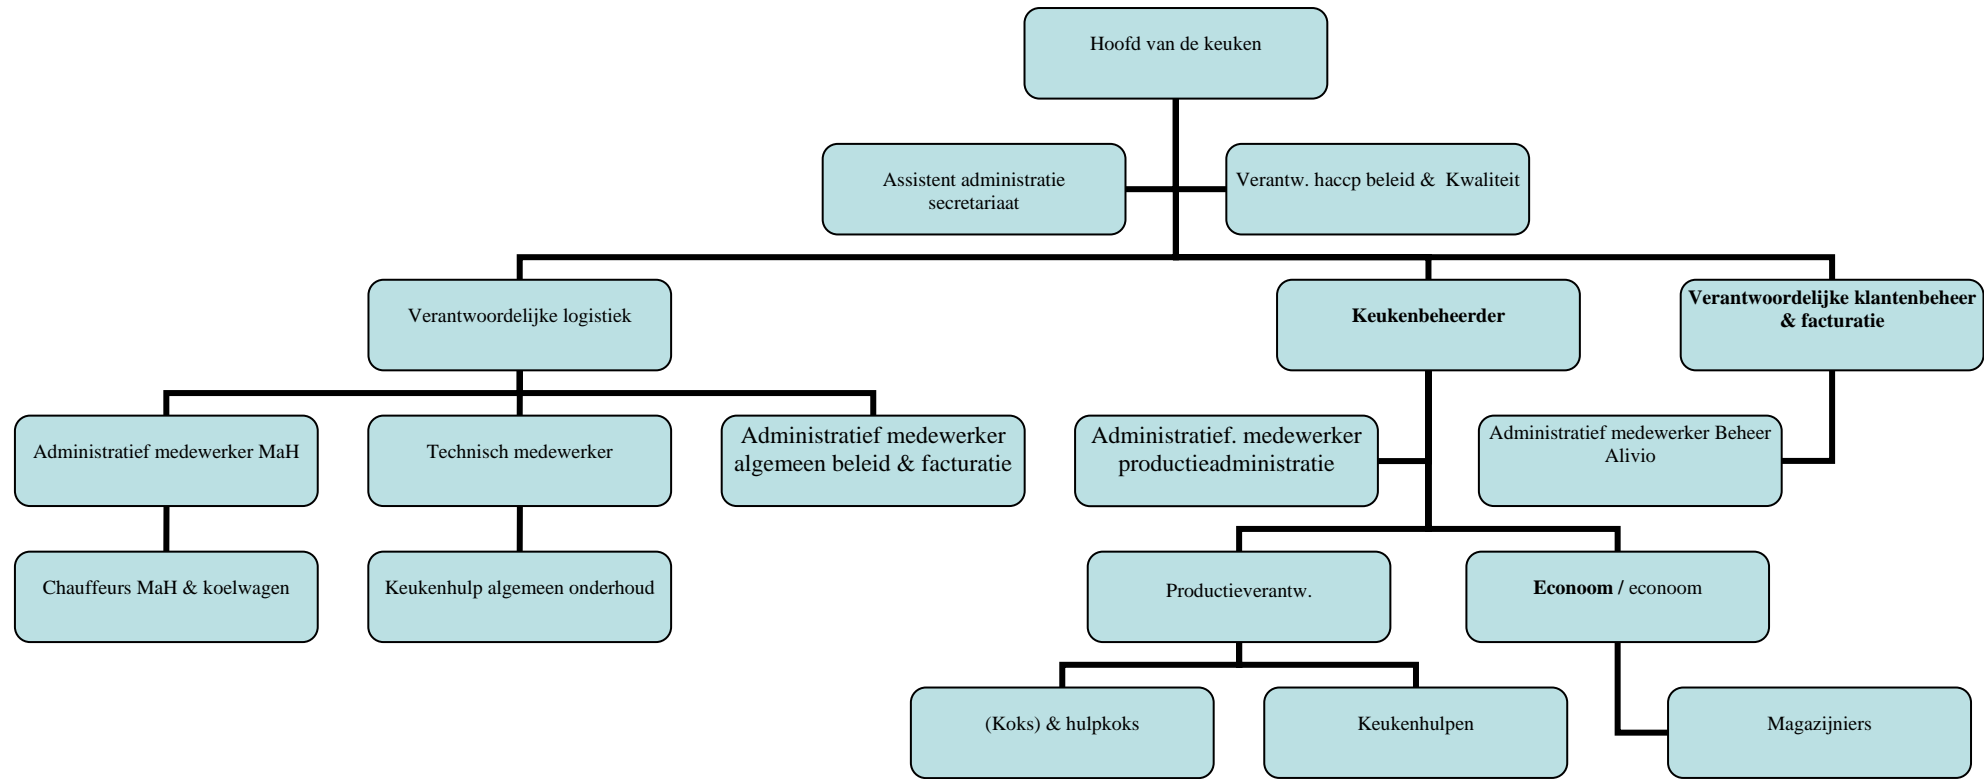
Hoofd van de keuken

Assistent administratie secretariaat

Verantw. haccp beleid & Kwaliteit

Verantwoordelijke logistiek

Keukenbeheerder

Verantwoordelijke klantenbeheer & facturatie

Administratief medewerker MaH

Technisch medewerker

Administratief medewerker algemeen beleid & facturatie

Administratief. medewerker productieadministratie

Administratief medewerker Beheer Alivio

Chauffeurs MaH & koelwagen

Keukenhulp algemeen onderhoud

Productieverantw.

Econoom / econoom

(Koks) & hulpkoks

Keukenhulpen

Magazijniers